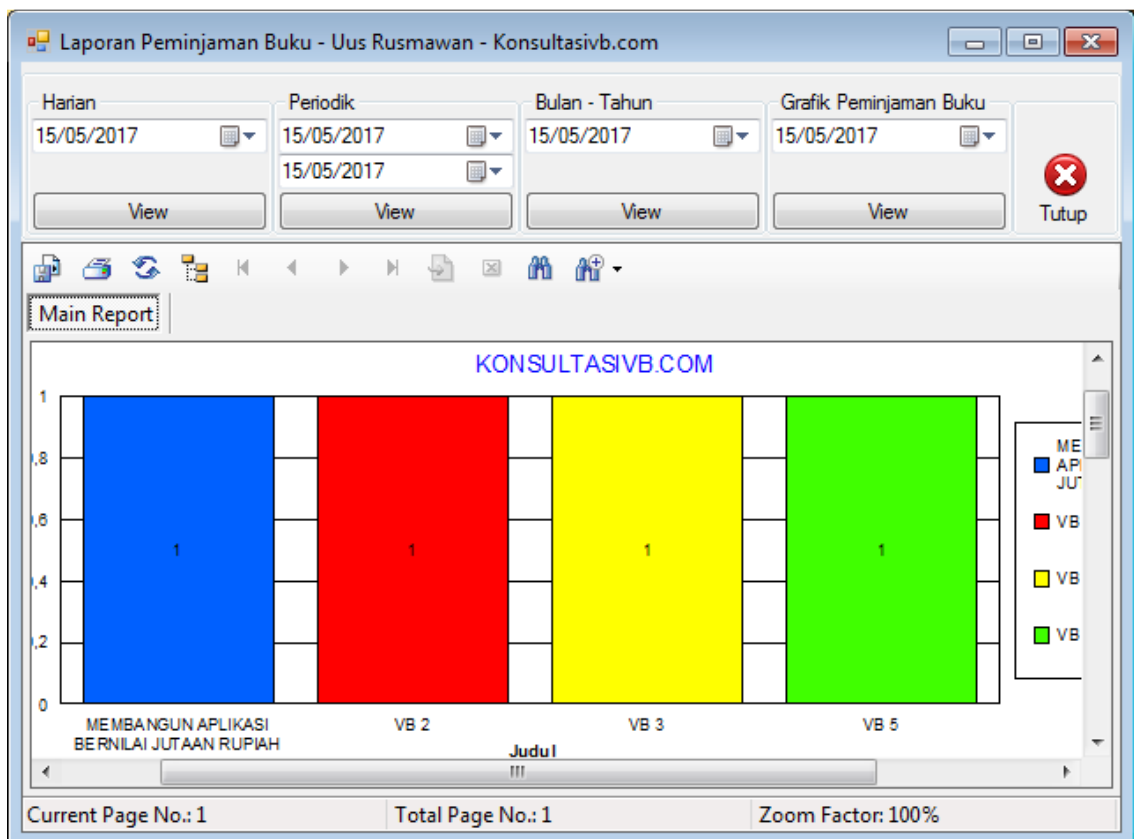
Laporan Peminjaman Buku - Uus Rusmawan - Konsultasivb.com

Harian
15/05/2017
View

Periodik
15/05/2017
15/05/2017
View

Bulan - Tahun
15/05/2017
View

Grafik Peminjaman Buku
15/05/2017
View

Tutup

Main Report

KONSULTASIVB.COM

1
,8
,6
,4
,2
0

1
1
1
1

MEMBANGUN APLIKASI BERNILAI JUTAAN RUPIAH
VB 2
VB 3
VB 5
Judul

ME AP JU
VB
VB
VB

Current Page No.: 1
Total Page No.: 1
Zoom Factor: 100%